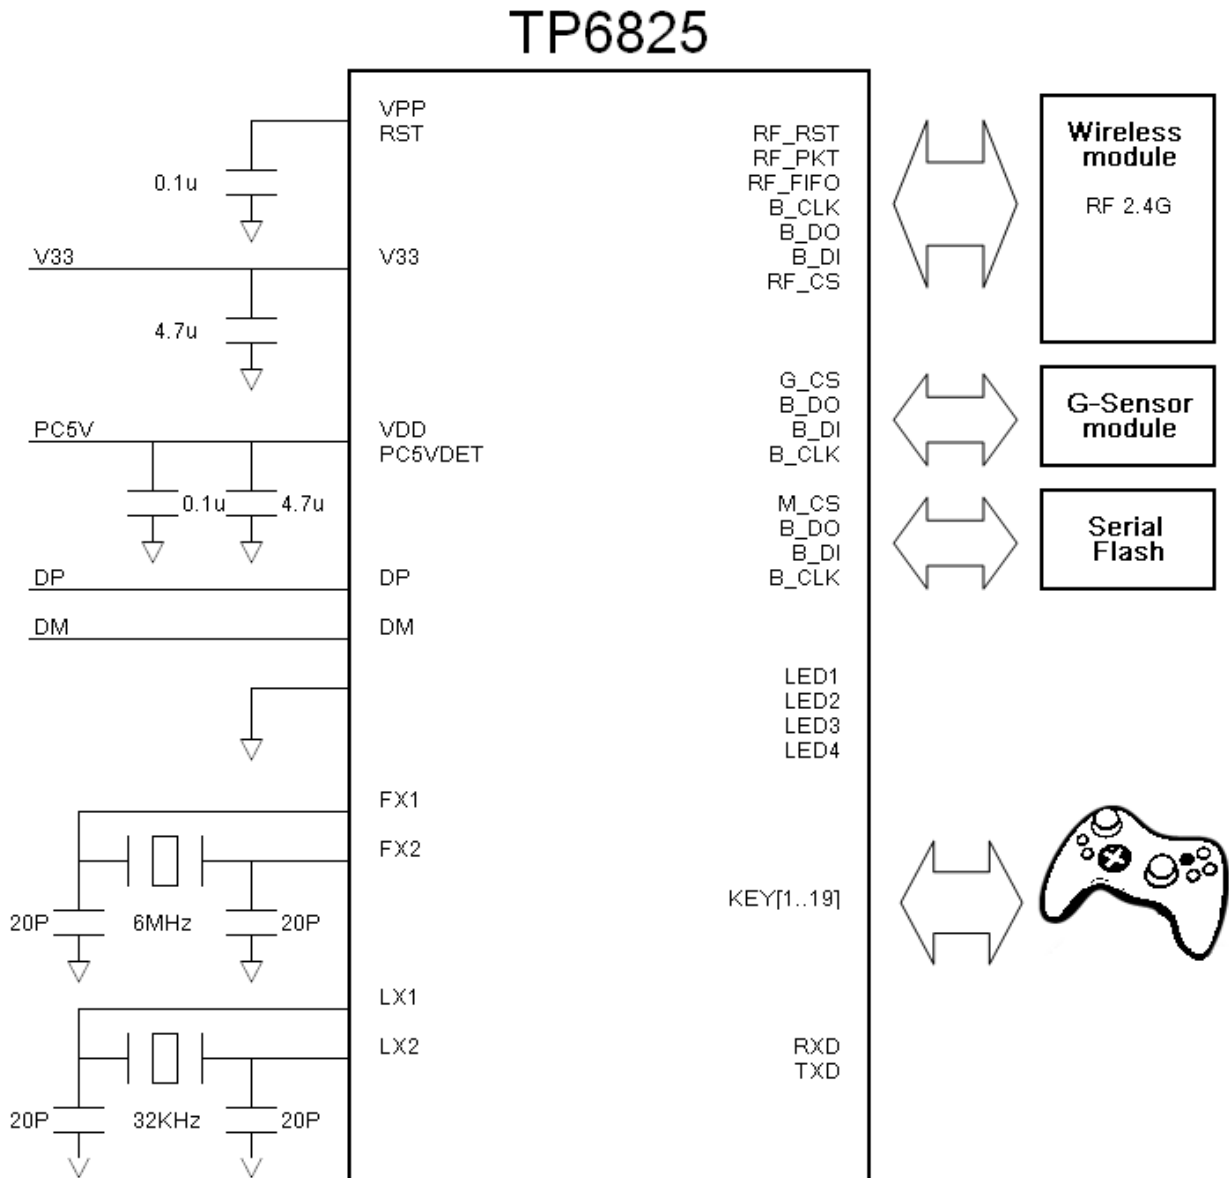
TP6825

VPP
RST
0.1u
V33
V33
4.7u
PC5V
VDD
PC5VDET
0.1u
4.7u
DP
DP
DM
DM
FX1
FX2
20P
6MHz
20P
LX1
LX2
20P
32KHz
20P

RF_RST
RF_PKT
RF_FIFO
B_CLK
B_DO
B_DI
RF_CS
G_CS
B_DO
B_DI
B_CLK
M_CS
B_DO
B_DI
B_CLK
LED1
LED2
LED3
LED4
KEY[1..19]
RXD
TXD

Wireless module
RF 2.4G

G-Sensor module

Serial Flash